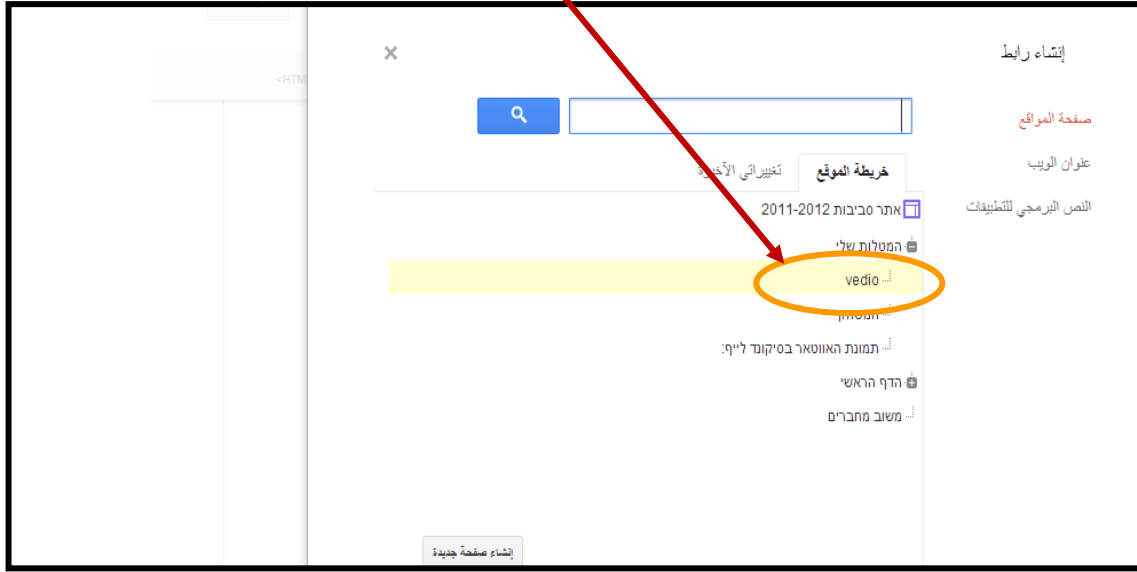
إنشاء رابط

صفحة المواقع

عنوان الويب

النص البرمجي للتطبيقات

×

<HTM

خريطة الموقع

تغييراتي الأخيرة

אתר סביבות 2011-2012

המטלות שלי

vedio

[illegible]

תמונת האווטאר בסיקונד לייף:

הדף הראשי

משוב מחברים

إنشاء صفحة جديدة